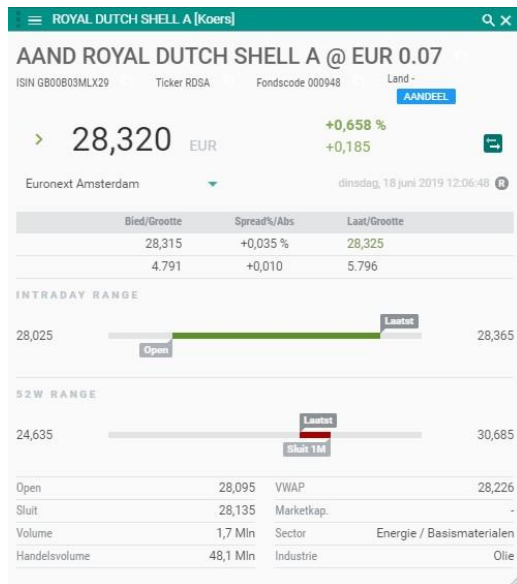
ROYAL DUTCH SHELL A [Koers]

AAND ROYAL DUTCH SHELL A @ EUR 0.07

ISIN GB00B03MLX29 Ticker RDSA Fondscode 000948 Land -

AANDEEL

28,320 EUR

+0,658 %
+0,185

Euronext Amsterdam

dinsdag, 18 juni 2019 12:06:48

| Bied/Grootte | Spread%/Abs | Laat/Grootte |
|---|---|---|
| 28,315 | +0,035 % | 28,325 |
| 4.791 | +0,010 | 5.796 |

INTRADAY RANGE

28,025

Laatst

Open

28,365

52W RANGE

24,635

Laatst

Sluit 1M

30,685

| Open | 28,095 | VWAP | 28,226 |
|---|---|---|---|
| Sluit | 28,135 | Marketkap. | - |
| Volume | 1,7 Mln | Sector | Energie / Basismaterialen |
| Handelsvolume | 48,1 Mln | Industrie | Olie |